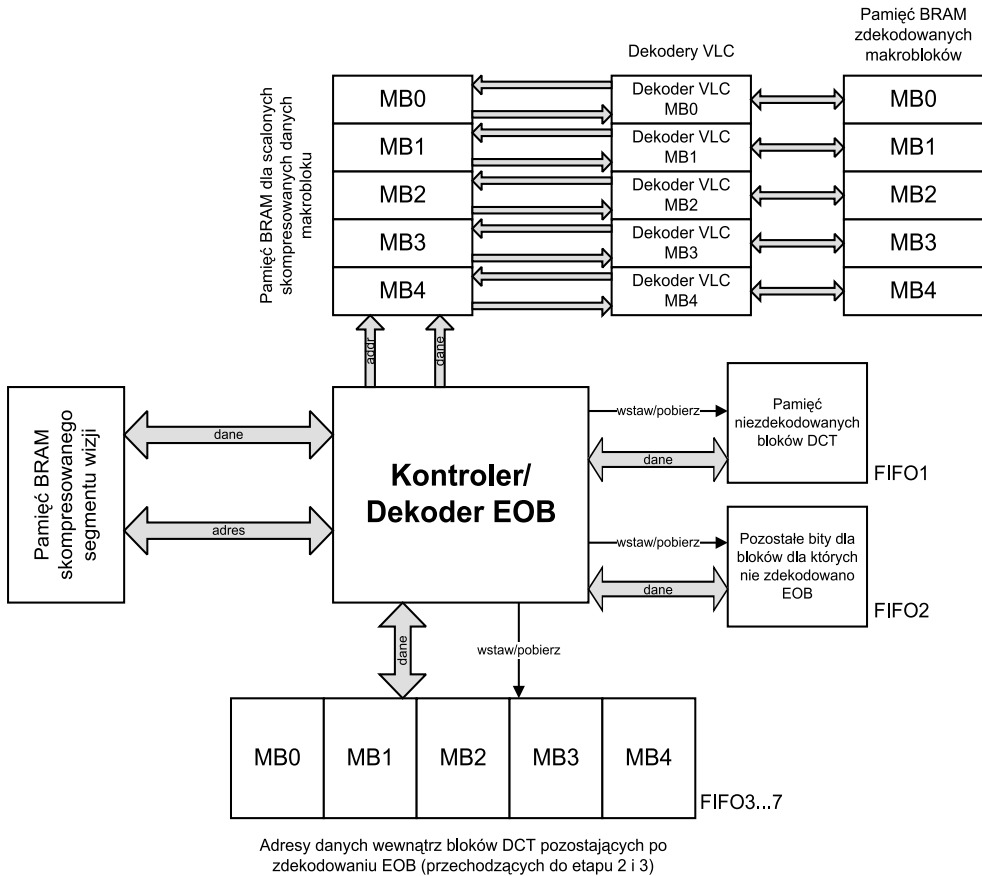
Pamięć BRAM zdekodowanych makrobloków

Dekodery VLC

Pamięć BRAM dla scalonych skompresowanych danych makrobloku

MB0
MB1
MB2
MB3
MB4

Dekoder VLC MB0
Dekoder VLC MB1
Dekoder VLC MB2
Dekoder VLC MB3
Dekoder VLC MB4

MB0
MB1
MB2
MB3
MB4

addr
dane

Pamięć BRAM skompresowanego segmentu wizji

dane
adres

Kontroler/ Dekoder EOB

wstaw/pobierz
Pamięć niezdekodowanych bloków DCT
dane
FIFO1

wstaw/pobierz
Pozostałe bity dla bloków dla których nie zdekodowano EOB
dane
FIFO2

dane
wstaw/pobierz

| MB0 | MB1 | MB2 | MB3 | MB4 |
|---|---|---|---|---|

FIFO3...7

Adresy danych wewnątrz bloków DCT pozostających po zdekodowaniu EOB (przechodzących do etapu 2 i 3)